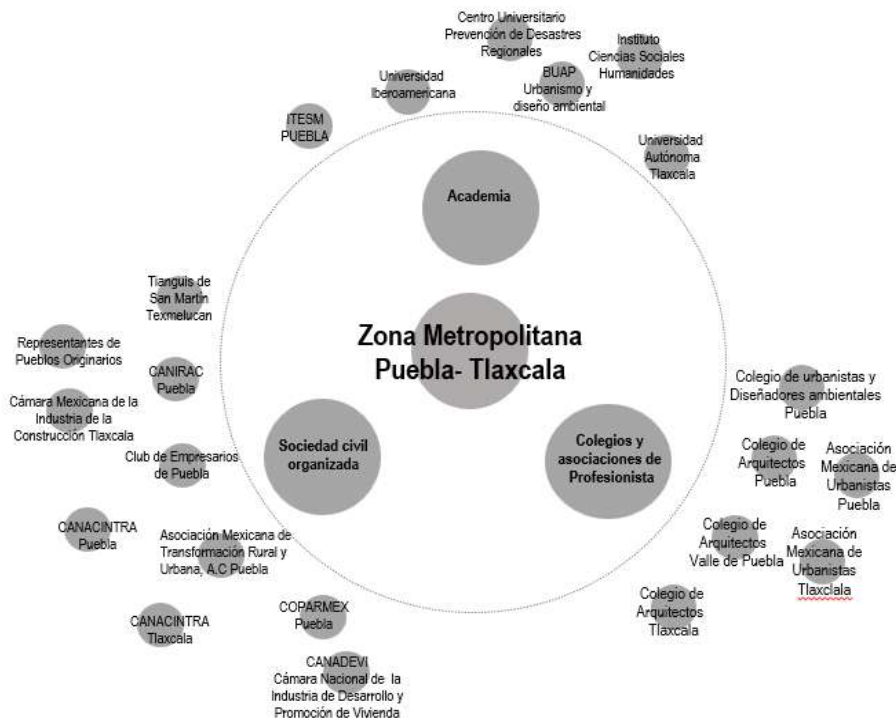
Centro Universitario Prevención de Desastres Regionales

Instituto Ciencias Sociales Humanidades

Universidad Iberoamericana

BUAP Urbanismo y diseño ambiental

ITESM PUEBLA

Universidad Autónoma Tlaxcala

Academia

Tianguis de San Martín Texmelucan

Representantes de Pueblos Originarios

CANIRAC Puebla

Zona Metropolitana Puebla- Tlaxcala

Cámara Mexicana de la Industria de la Construcción Tlaxcala

Club de Empresarios de Puebla

Sociedad civil organizada

Colegios y asociaciones de Profesionista

Colegio de urbanistas y Diseñadores ambientales Puebla

Colegio de Arquitectos Puebla

Asociación Mexicana de Urbanistas Puebla

CANACINTRA Puebla

Asociación Mexicana de Transformación Rural y Urbana, A.C Puebla

Colegio de Arquitectos Valle de Puebla

Asociación Mexicana de Urbanistas Tlaxclala

Colegio de Arquitectos Tlaxcala

CANACINTRA Tlaxcala

COPARMEX Puebla

CANADEVI Cámara Nacional de la Industria de Desarrollo y Promoción de Vivienda